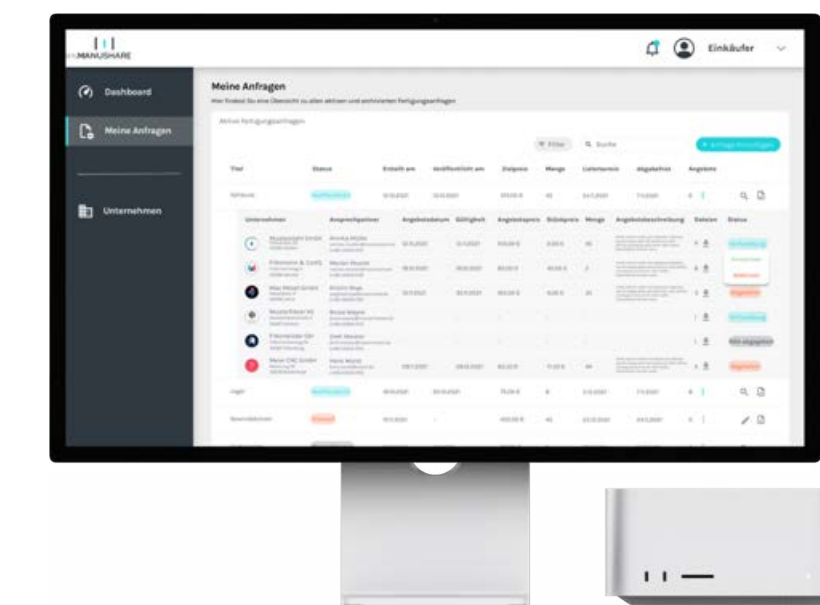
MANUSHARE

Einkäufer

Dashboard

Meine Anfragen

Unternehmen

Meine Anfragen

Hier findest Du eine Übersicht zu allen aktiven und archivierten Fertigungsanfragen

Aktive Fertigungsanfragen

Filter

Suche

+ Anfrage hinzufügen

| Titel | Status | Erstellt am | Veröffentlicht am | Zielpreis | Menge | Liefertermin | Abgabefrist | Angebote |
|---|---|---|---|---|---|---|---|---|

| Unternehmen | Ansprechpartner | Angebotsdatum | Gültigkeit | Angebotspreis | Stückpreis | Menge | Angebotsbeschreibung | Dateien | Status |
|---|---|---|---|---|---|---|---|---|---|
| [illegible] GmbH | Annika Müller | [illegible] | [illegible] | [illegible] | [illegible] | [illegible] | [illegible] | | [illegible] |
| Fräsmeister & Co. KG | Florian Maurer | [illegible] | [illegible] | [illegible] | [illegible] | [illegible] | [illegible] | | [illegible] |
| Max Metall GmbH | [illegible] | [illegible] | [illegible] | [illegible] | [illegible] | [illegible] | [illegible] | | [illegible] |
| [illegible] | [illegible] | | | | | | | | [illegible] |
| Fräsmeister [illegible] | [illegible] | | | | | | | | Nicht abgegeben |
| Meier CNC GmbH | Hans Meier | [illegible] | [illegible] | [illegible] | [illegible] | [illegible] | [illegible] | | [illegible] |